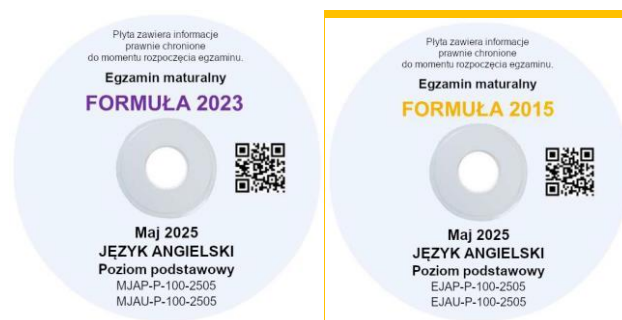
Płyta zawiera informacje prawnie chronione do momentu rozpoczęcia egzaminu.

Egzamin maturalny

FORMUŁA 2023

Maj 2025

JĘZYK ANGIELSKI

Poziom podstawowy

MJAP-P-100-2505

MJAU-P-100-2505

Płyta zawiera informacje prawnie chronione do momentu rozpoczęcia egzaminu.

Egzamin maturalny

FORMUŁA 2015

Maj 2025

JĘZYK ANGIELSKI

Poziom podstawowy

EJAP-P-100-2505

EJAU-P-100-2505